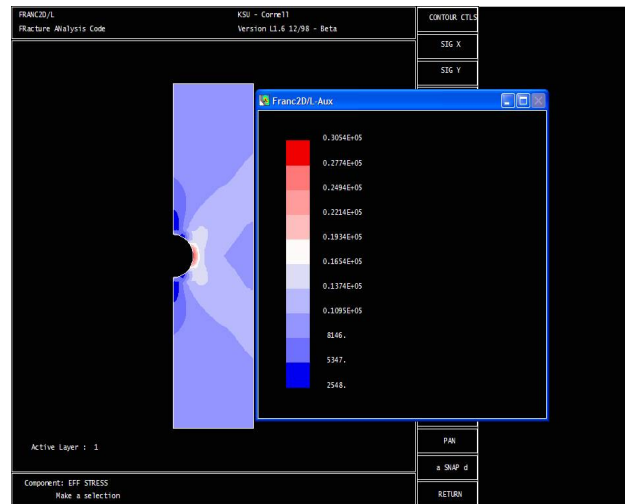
FRANC2D/L
FRacture ANalysis Code

KSU - Cornell
Version L1.6 12/98 - Beta

CONTOUR CTLS
SIG X
SIG Y

Franc2D/L-Aux

0.3054E+05
0.2774E+05
0.2494E+05
0.2214E+05
0.1934E+05
0.1654E+05
0.1374E+05
0.1095E+05
8146.
5347.
2548.

Active Layer : 1

PAN
a SNAP d
RETURN

Component: EFF STRESS
Make a selection